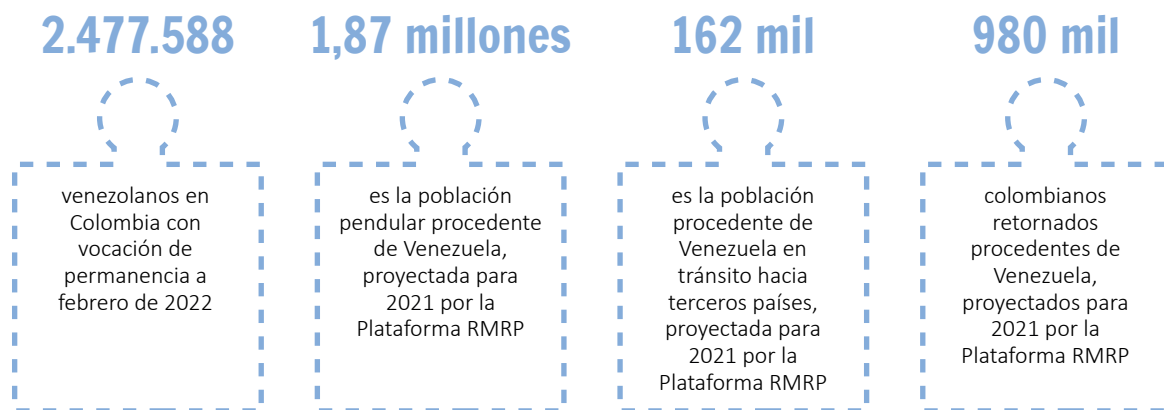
2.477.588

venezolanos en Colombia con vocación de permanencia a febrero de 2022

1,87 millones

es la población pendular procedente de Venezuela, proyectada para 2021 por la Plataforma RMRP

162 mil

es la población procedente de Venezuela en tránsito hacia terceros países, proyectada para 2021 por la Plataforma RMRP

980 mil

colombianos retornados procedentes de Venezuela, proyectados para 2021 por la Plataforma RMRP